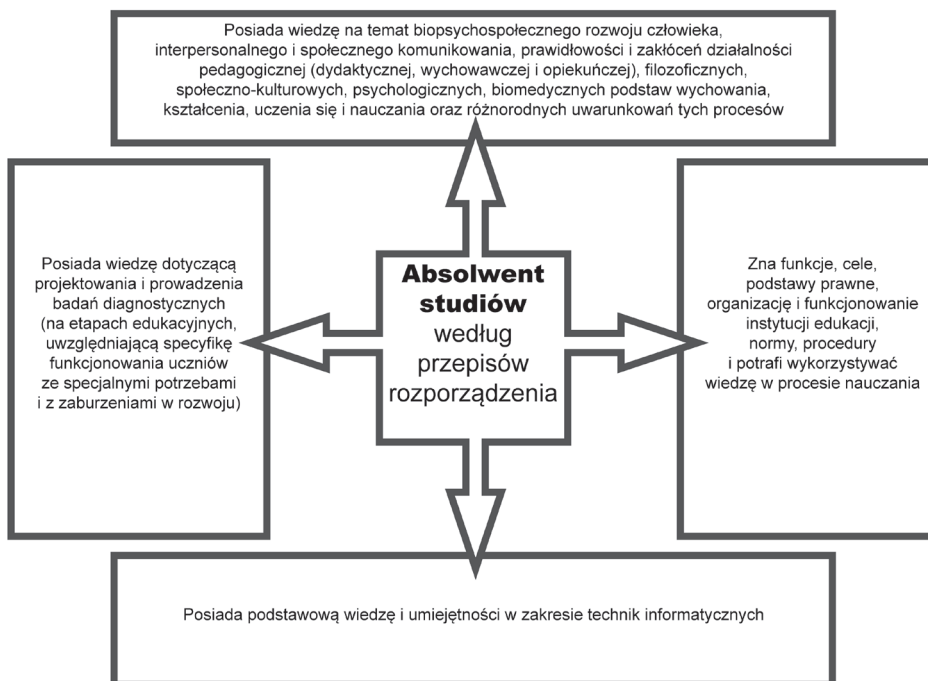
Posiada wiedzę na temat biopsychospołecznego rozwoju człowieka, interpersonalnego i społecznego komunikowania, prawidłowości i zakłóceń działalności pedagogicznej (dydaktycznej, wychowawczej i opiekuńczej), filozoficznych, społeczno-kulturowych, psychologicznych, biomedycznych podstaw wychowania, kształcenia, uczenia się i nauczania oraz różnorodnych uwarunkowań tych procesów

Posiada wiedzę dotyczącą projektowania i prowadzenia badań diagnostycznych (na etapach edukacyjnych, uwzględniającą specyfikę funkcjonowania uczniów ze specjalnymi potrzebami i z zaburzeniami w rozwoju)

**Absolwent studiów** według przepisów rozporządzenia

Zna funkcje, cele, podstawy prawne, organizację i funkcjonowanie instytucji edukacji, normy, procedury i potrafi wykorzystywać wiedzę w procesie nauczania

Posiada podstawową wiedzę i umiejętności w zakresie technik informatycznych